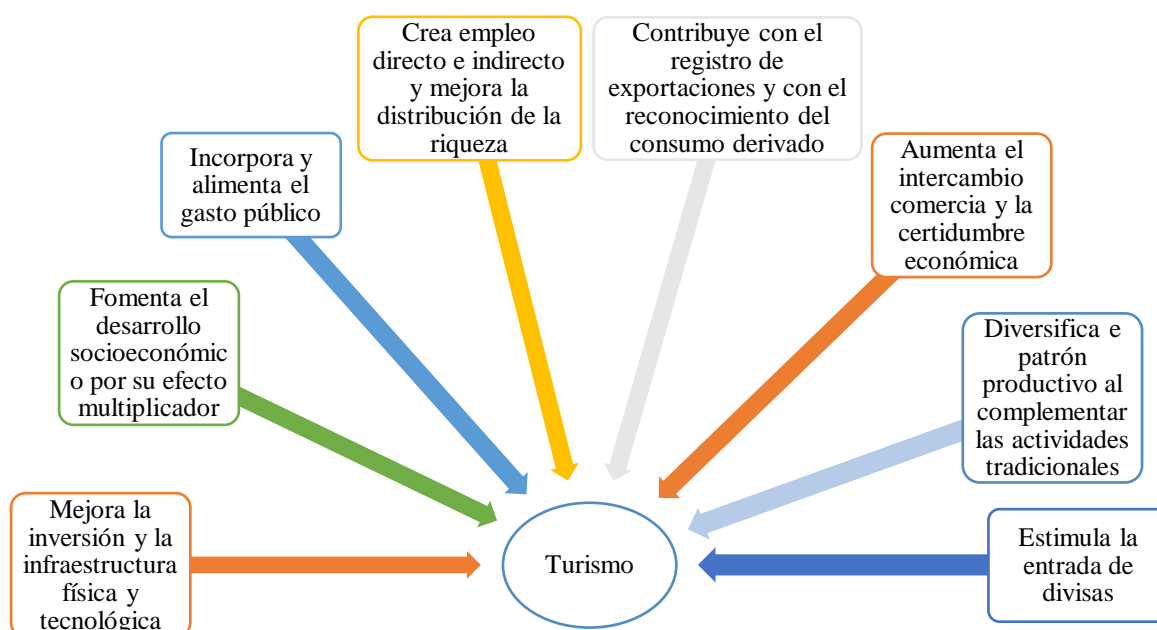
Crea empleo directo e indirecto y mejora la distribución de la riqueza

Contribuye con el registro de exportaciones y con el reconocimiento del consumo derivado

Incorpora y alimenta el gasto público

Aumenta el intercambio comercia y la certidumbre económica

Fomenta el desarrollo socioeconómico por su efecto multiplicador

Diversifica e patrón productivo al complementar las actividades tradicionales

Mejora la inversión y la infraestructura física y tecnológica

Turismo

Estimula la entrada de divisas